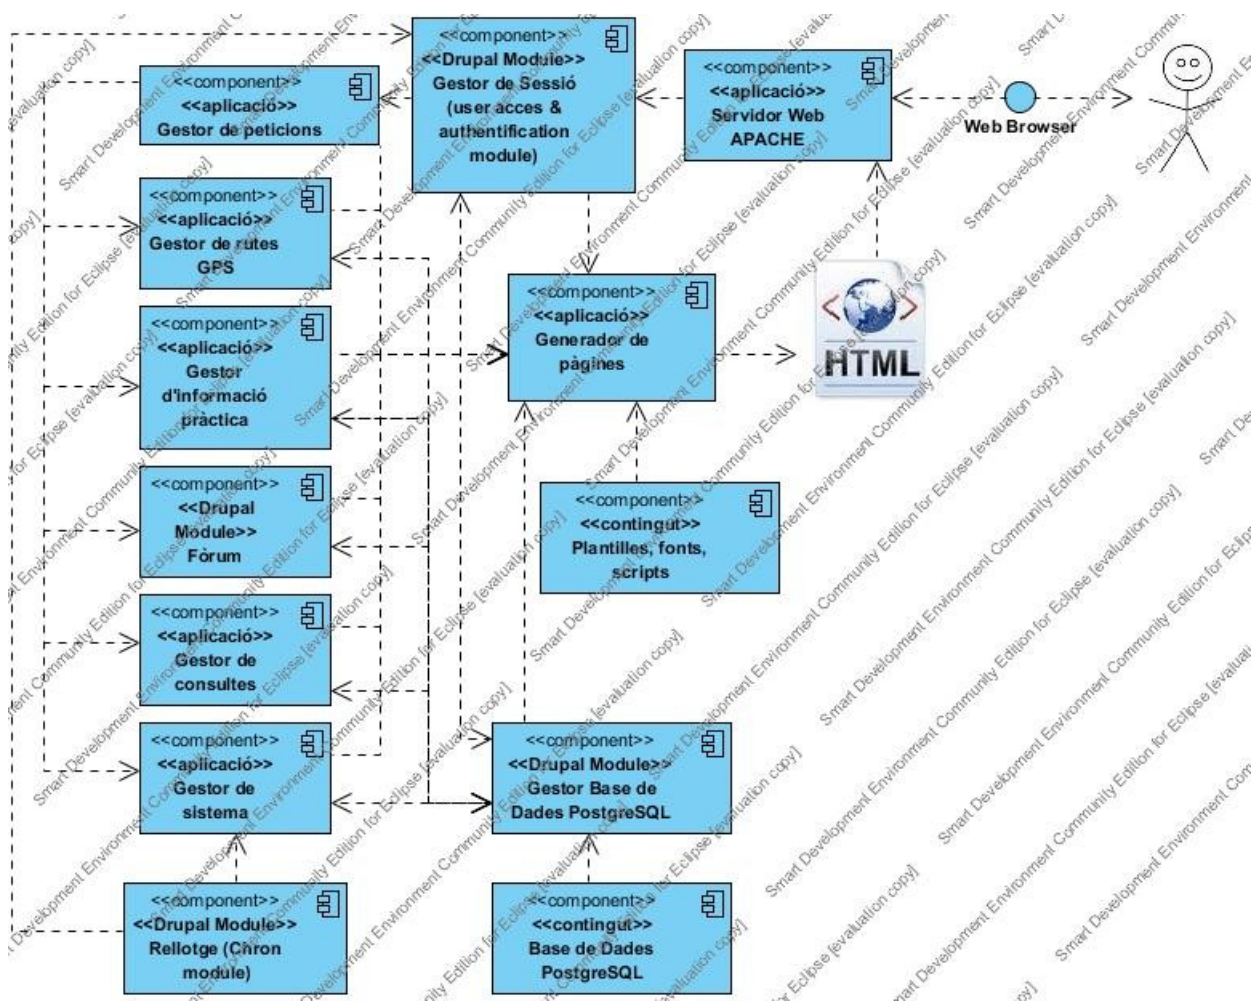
<<component>>
<<Drupal Module>>
Gestor de Sessió
(user acces &
authentification
module)

<<component>>
<<aplicació>>
Servidor Web
APACHE

Web Browser

<<component>>
<<aplicació>>
Gestor de peticions

<<component>>
<<aplicació>>
Gestor de rutes
GPS

<<component>>
<<aplicació>>
Generador de
pàgines

HTML

<<component>>
<<aplicació>>
Gestor
d'informació
pràctica

<<component>>
<<Drupal
Module>>
Fòrum

<<component>>
<<contingut>>
Plantilles, fonts,
scripts

<<component>>
<<aplicació>>
Gestor de
consultes

<<component>>
<<aplicació>>
Gestor de
sistema

<<component>>
<<Drupal Module>>
Gestor Base de
Dades PostgreSQL

<<component>>
<<Drupal Module>>
Rellotge (Chron
module)

<<component>>
<<contingut>>
Base de Dades
PostgreSQL

Smart Development Environment Community Edition for Eclipse [evaluation copy]